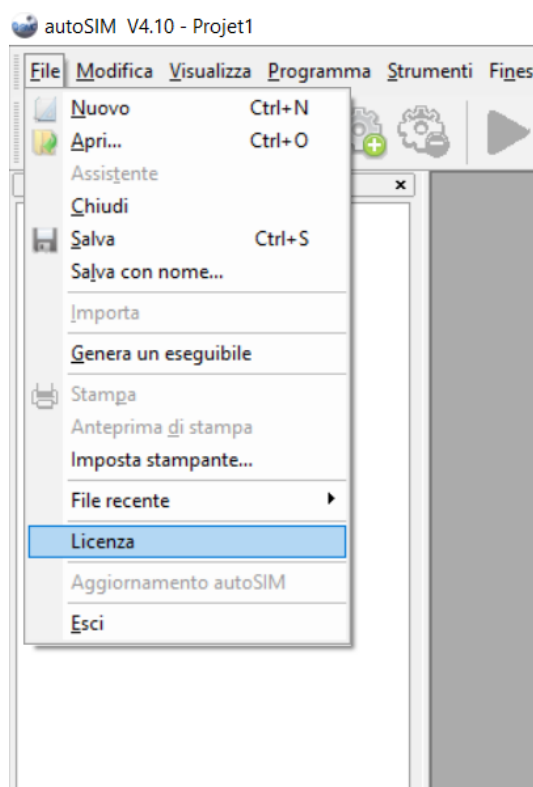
autoSIM V4.10 - Projet1

File Modifica Visualizza Programma Strumenti Fines

Nuovo Ctrl+N
Apri... Ctrl+O
Assistente
Chiudi
Salva Ctrl+S
Salva con nome...
Importa
Genera un eseguibile
Stampa
Anteprima di stampa
Imposta stampante...
File recente
Licenza
Aggiornamento autoSIM
Esci